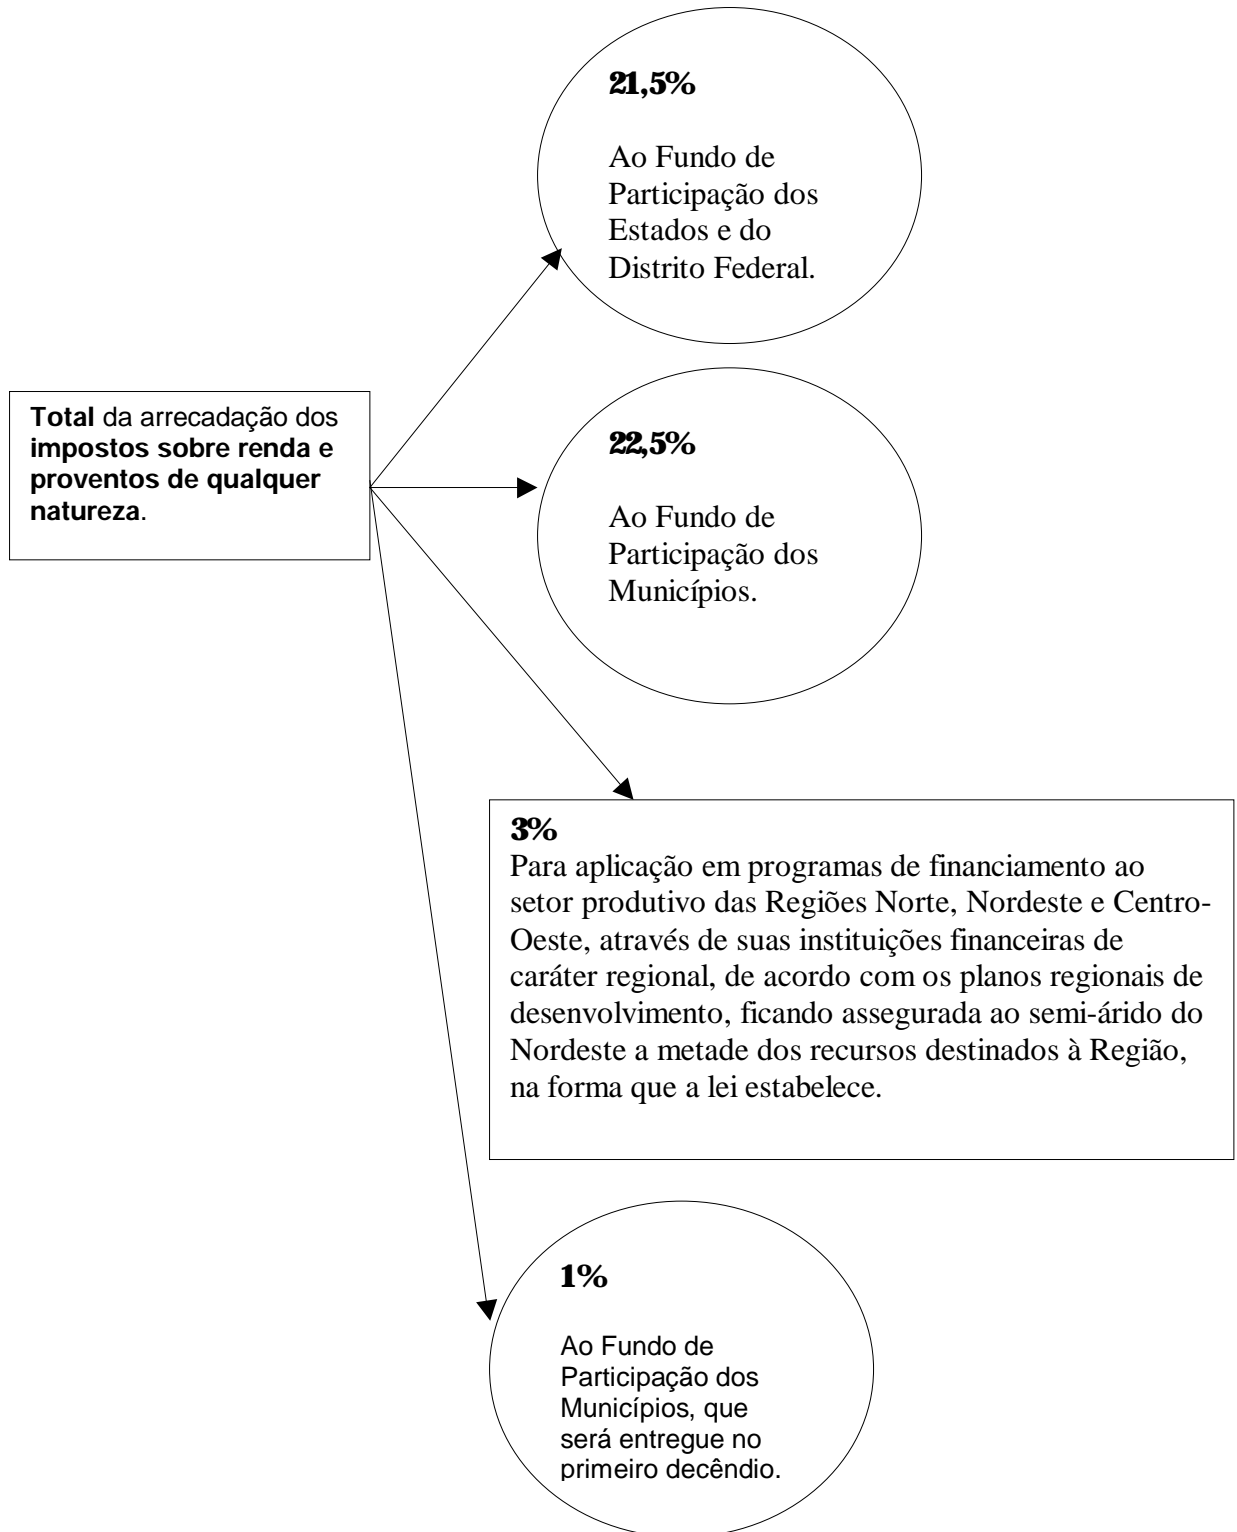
**Total** da arrecadação dos **impostos sobre renda e proventos de qualquer natureza**.

**21,5%**

Ao Fundo de Participação dos Estados e do Distrito Federal.

**22,5%**

Ao Fundo de Participação dos Municípios.

**3%**
Para aplicação em programas de financiamento ao setor produtivo das Regiões Norte, Nordeste e Centro-Oeste, através de suas instituições financeiras de caráter regional, de acordo com os planos regionais de desenvolvimento, ficando assegurada ao semi-árido do Nordeste a metade dos recursos destinados à Região, na forma que a lei estabelece.

**1%**

Ao Fundo de Participação dos Municípios, que será entregue no primeiro decêndio.